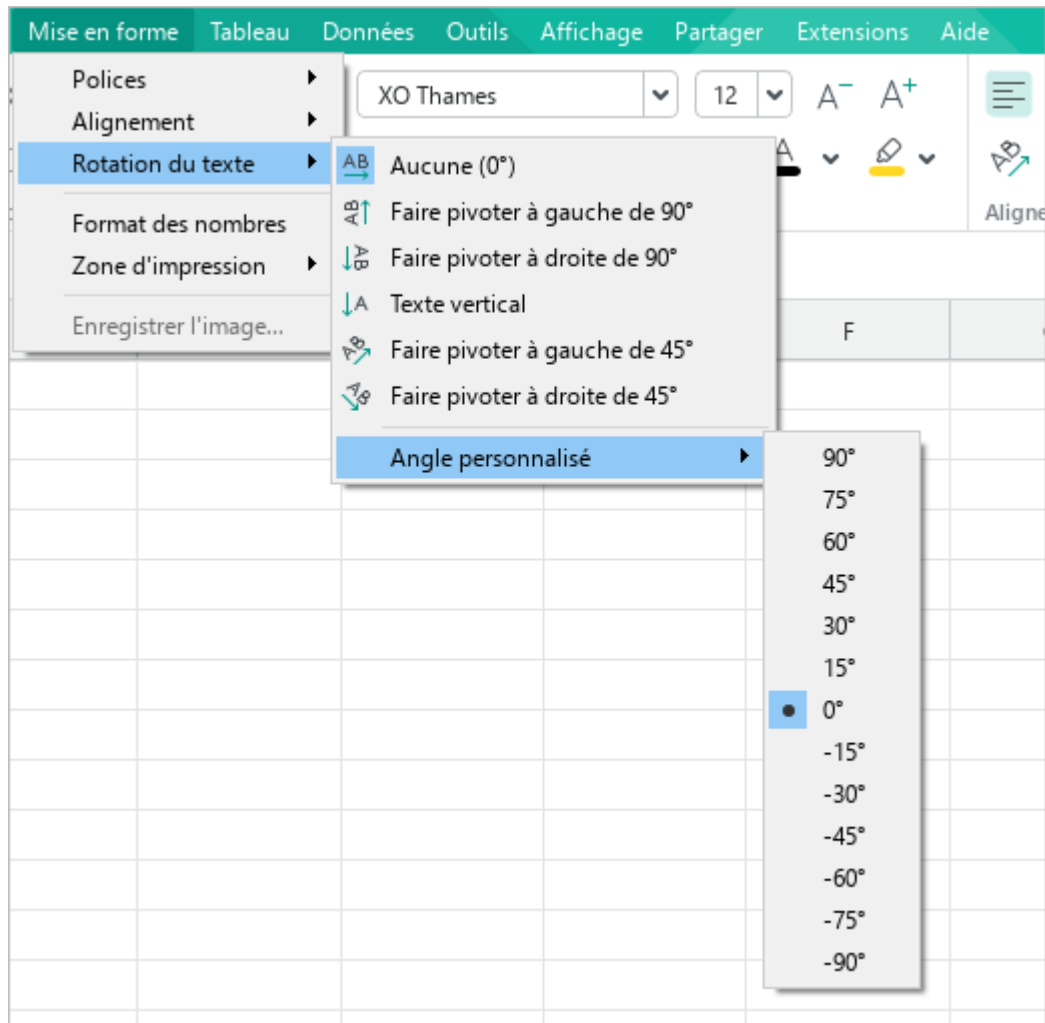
Mise en forme Tableau Données Outils Affichage Partager Extensions Aide

Polices
Alignement
Rotation du texte
Format des nombres
Zone d'impression
Enregistrer l'image...

XO Thames
12
A⁻ A⁺

Aligne

AB Aucune (0°)
Faire pivoter à gauche de 90°
Faire pivoter à droite de 90°
Texte vertical
Faire pivoter à gauche de 45°
Faire pivoter à droite de 45°
Angle personnalisé

F

90°
75°
60°
45°
30°
15°
0°
-15°
-30°
-45°
-60°
-75°
-90°